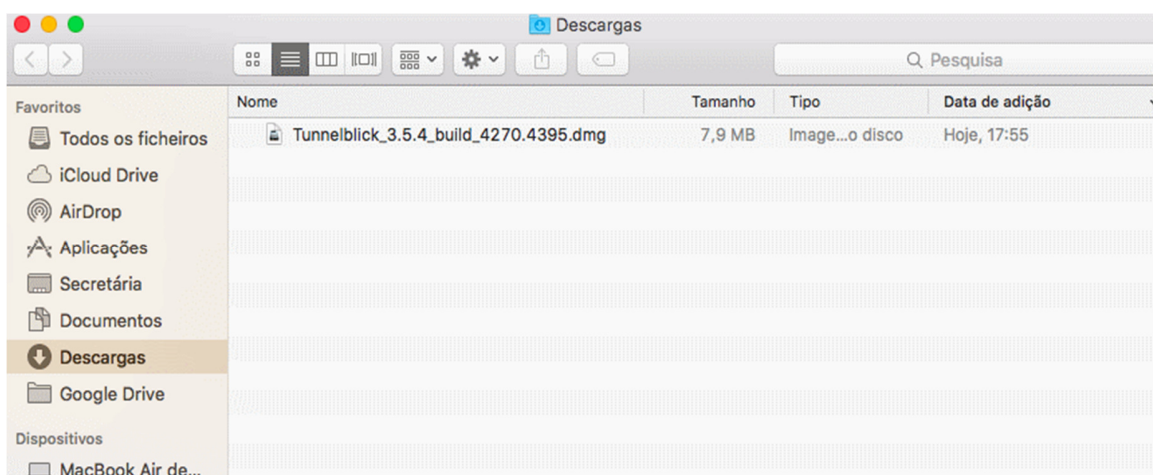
Descargas

Pesquisa

Favoritos
Todos os ficheiros
iCloud Drive
AirDrop
Aplicações
Secretária
Documentos
Descargas
Google Drive

Dispositivos
MacBook Air de...

| Nome | Tamanho | Tipo | Data de adição |
|---|---|---|---|
| Tunnelblick_3.5.4_build_4270.4395.dmg | 7,9 MB | Image...o disco | Hoje, 17:55 |